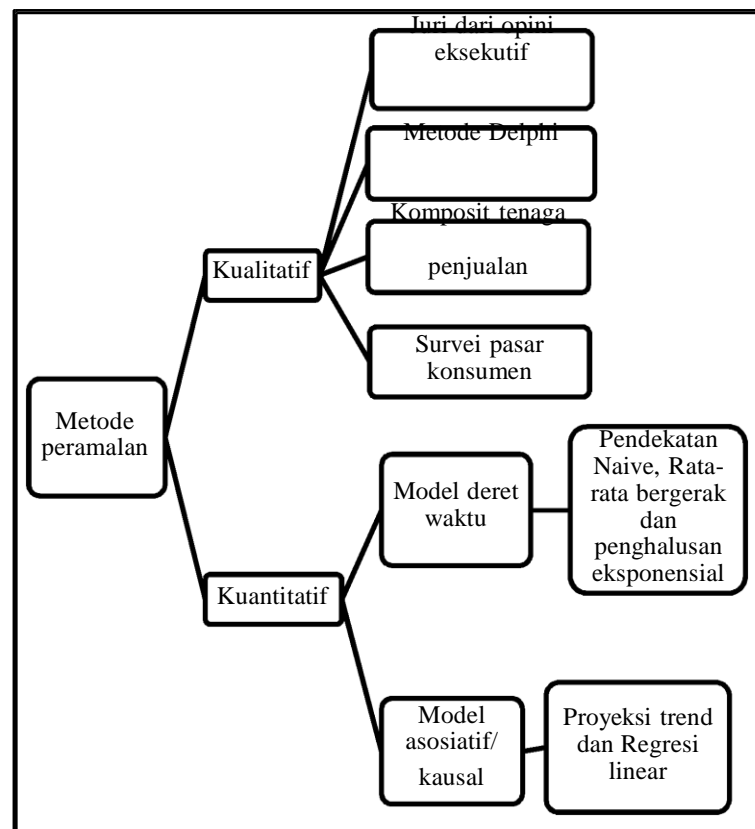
Metode peramalan

Kualitatif

Juri dari opini eksekutif

Metode Delphi

Komposit tenaga penjualan

Survei pasar konsumen

Kuantitatif

Model deret waktu

Pendekatan Naive, Ratarata bergerak dan penghalusan eksponensial

Model asosiatif/ kausal

Proyeksi trend dan Regresi linear